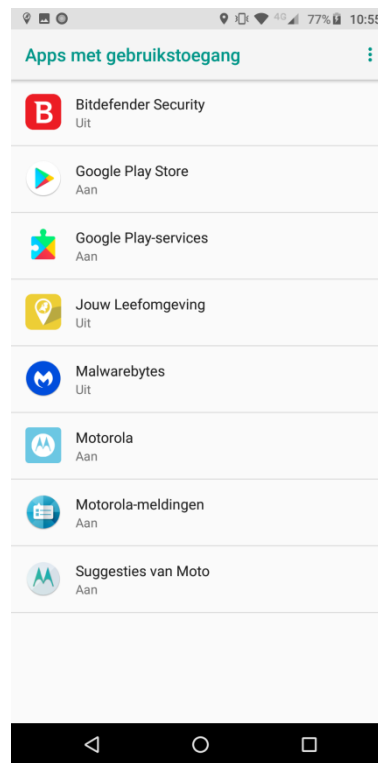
4G 77% 10:55

Apps met gebruikstoegang

Bitdefender Security
Uit

Google Play Store
Aan

Google Play-services
Aan

Jouw Leefomgeving
Uit

Malwarebytes
Uit

Motorola
Aan

Motorola-meldingen
Aan

Suggesties van Moto
Aan